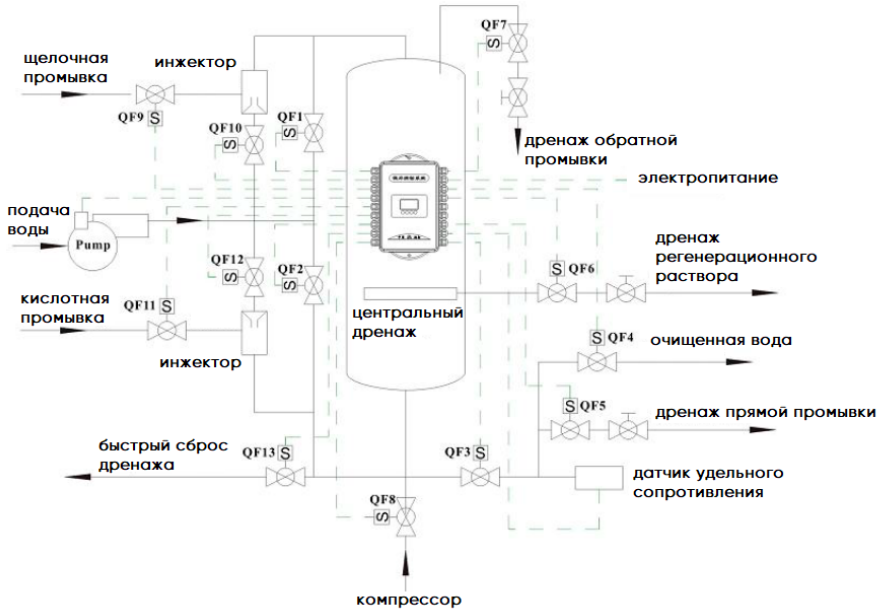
щелочная промывка

инжектор

QF9 S

QF10 S

QF1 S

QF7 S

дренаж обратной промывки

электропитание

подача воды

Pump

QF12 S

QF2 S

S QF6

дренаж регенерационного раствора

кислотная промывка

QF11 S

центральный дренаж

инжектор

S QF4

очищенная вода

S QF5

дренаж прямой промывки

быстрый сброс дренажа

QF13 S

QF3 S

датчик удельного сопротивления

QF8 S

компрессор